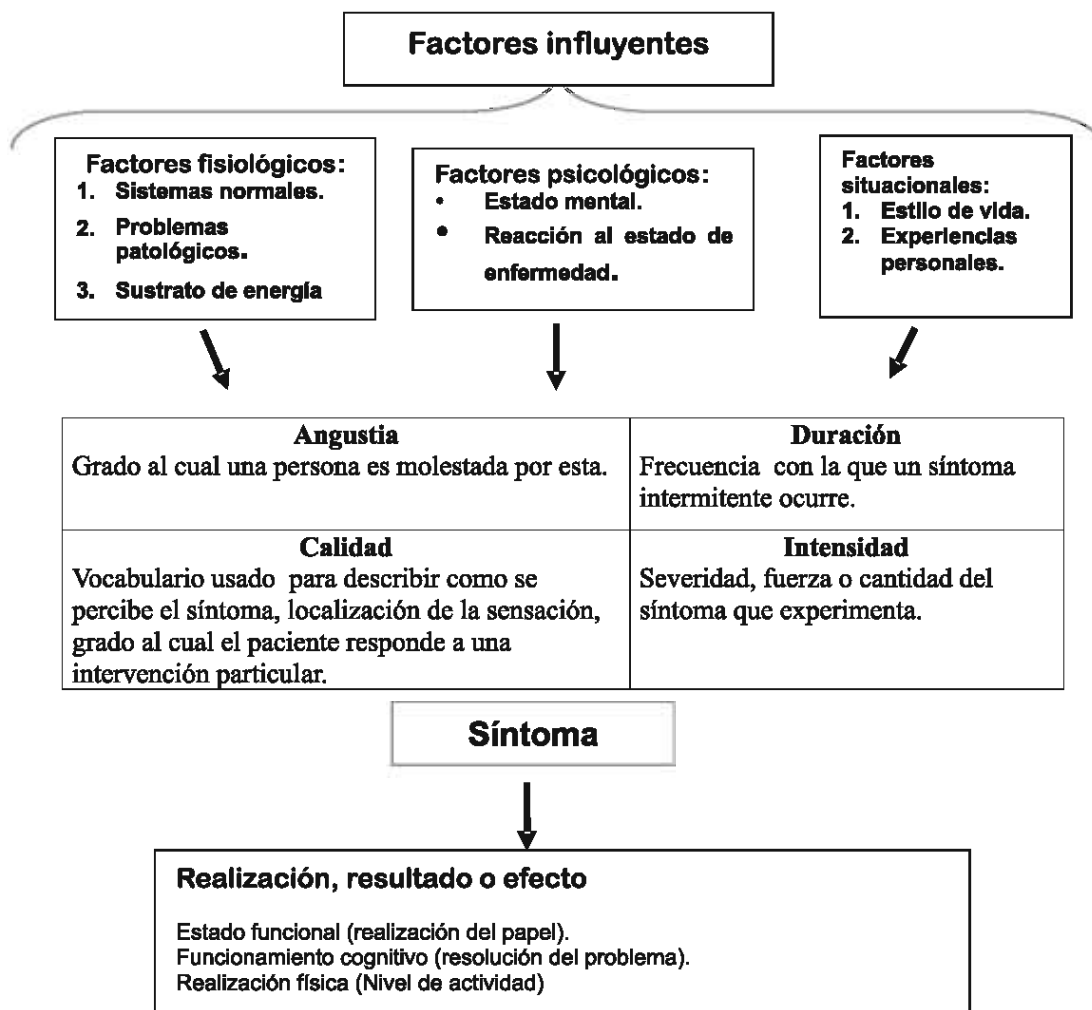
Factores influyentes

Factores fisiológicos:
1. Sistemas normales.
2. Problemas patológicos.
3. Sustrato de energía

Factores psicológicos:
• Estado mental.
• Reacción al estado de enfermedad.

Factores situacionales:
1. Estilo de vida.
2. Experiencias personales.

| Angustia<br>Grado al cual una persona es molestada por esta. | Duración<br>Frecuencia con la que un síntoma intermitente ocurre. |
|---|---|
| Calidad<br>Vocabulario usado para describir como se percibe el síntoma, localización de la sensación, grado al cual el paciente responde a una intervención particular. | Intensidad<br>Severidad, fuerza o cantidad del síntoma que experimenta. |

Síntoma

Realización, resultado o efecto

Estado funcional (realización del papel).
Funcionamiento cognitivo (resolución del problema).
Realización física (Nivel de actividad)